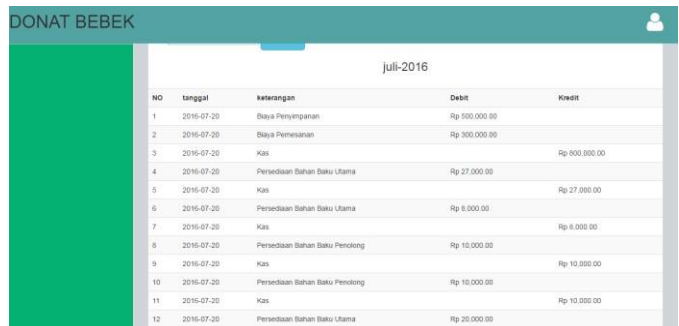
DONAT BEBEK

juli-2016

| NO | tanggal | keterangan | Debit | Kredit |
|---|---|---|---|---|
| 1 | 2016-07-20 | Biaya Penyimpanan | Rp 500,000.00 | |
| 2 | 2016-07-20 | Biaya Pemesanan | Rp 300,000.00 | |
| 3 | 2016-07-20 | Kas | | Rp 800,000.00 |
| 4 | 2016-07-20 | Persediaan Bahan Baku Utama | Rp 27,000.00 | |
| 5 | 2016-07-20 | Kas | | Rp 27,000.00 |
| 6 | 2016-07-20 | Persediaan Bahan Baku Utama | Rp 8,000.00 | |
| 7 | 2016-07-20 | Kas | | Rp 8,000.00 |
| 8 | 2016-07-20 | Persediaan Bahan Baku Penolong | Rp 10,000.00 | |
| 9 | 2016-07-20 | Kas | | Rp 10,000.00 |
| 10 | 2016-07-20 | Persediaan Bahan Baku Penolong | Rp 10,000.00 | |
| 11 | 2016-07-20 | Kas | | Rp 10,000.00 |
| 12 | 2016-07-20 | Persediaan Bahan Baku Utama | Rp 20,000.00 | |